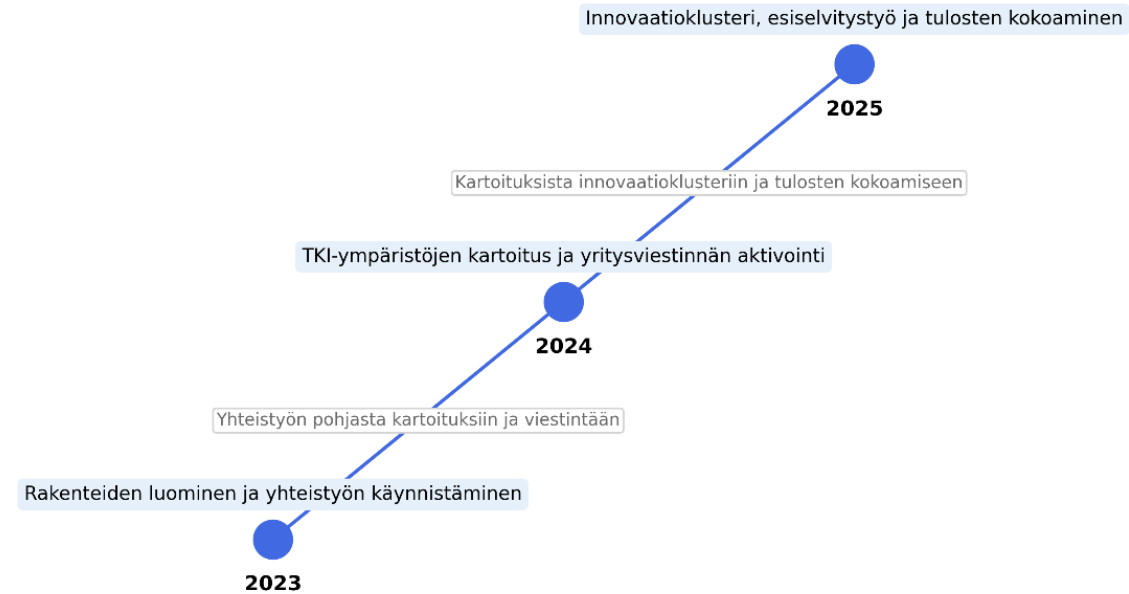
Innovaatioklusteri, esiselvitystyö ja tulosten kokoaminen

2025

Kartoituksista innovaatioklusteriin ja tulosten kokoamiseen

TKI-ympäristöjen kartoitus ja yritysviestinnän aktivointi

2024

Yhteistyön pohjasta kartoituksiin ja viestintään

Rakenteiden luominen ja yhteistyön käynnistäminen

2023